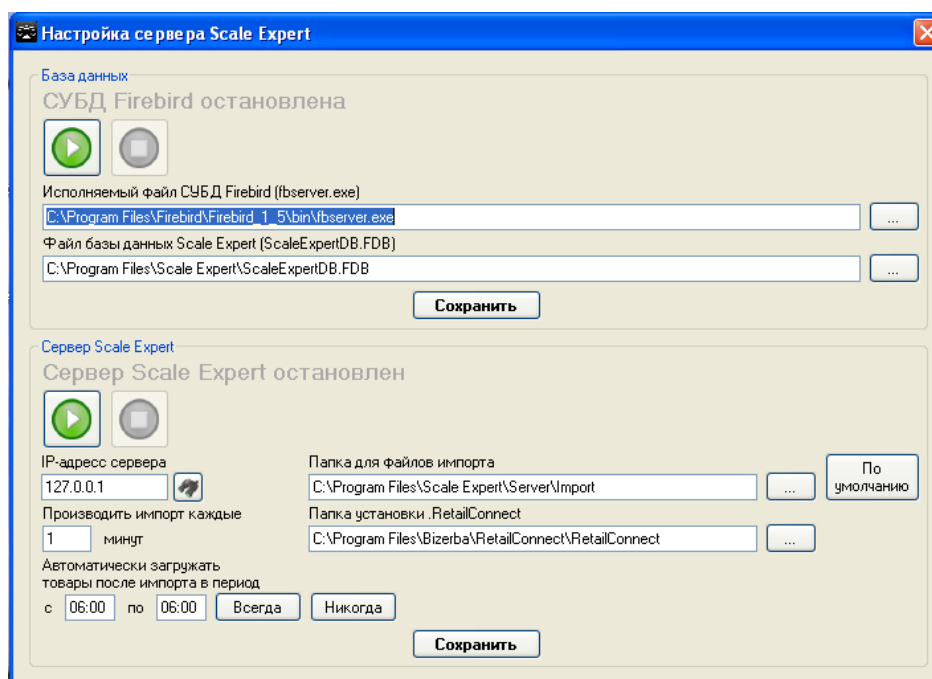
Настройка сервера Scale Expert

База данных

СУБД Firebird остановлена

Исполняемый файл СУБД Firebird (fbserver.exe)

C:\Program Files\Firebird\Firebird_1_5\bin\fbserver.exe

...

Файл базы данных Scale Expert (ScaleExpertDB.FDB)

C:\Program Files\Scale Expert\ScaleExpertDB.FDB

...

Сохранить

Сервер Scale Expert

Сервер Scale Expert остановлен

IP-адресс сервера

127.0.0.1

Папка для файлов импорта

C:\Program Files\Scale Expert\Server\Import

...

По умолчанию

Производить импорт каждые

1 минут

Папка установки .RetailConnect

C:\Program Files\Bizerba\RetailConnect\RetailConnect

...

Автоматически загружать товары после импорта в период

с 06:00 по 06:00 Всегда Никогда

Сохранить